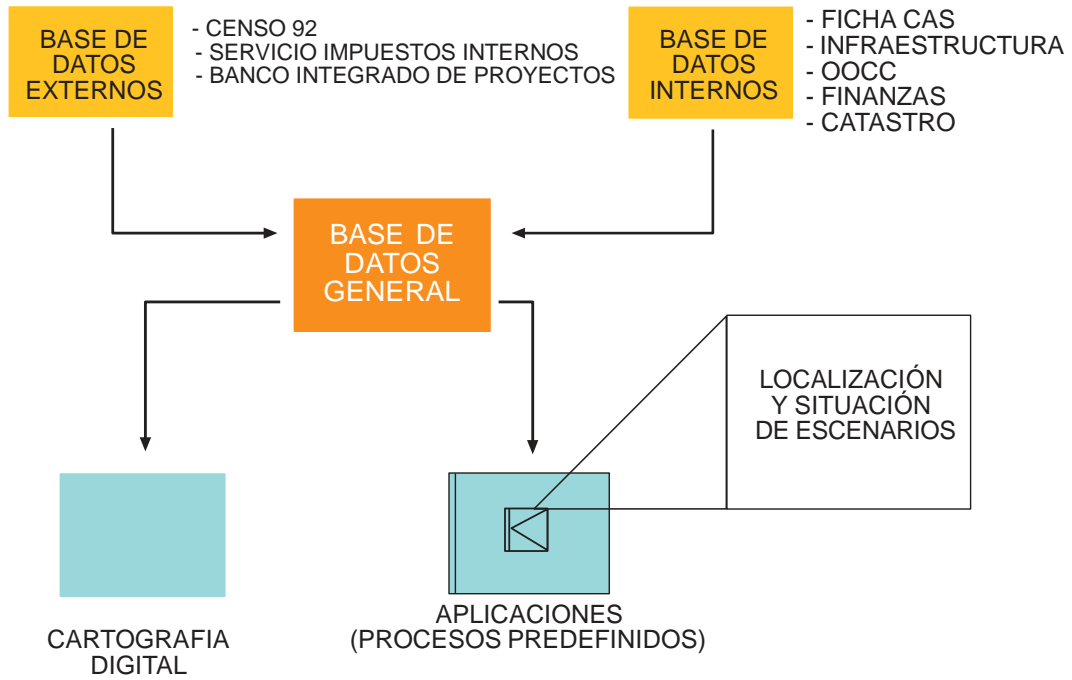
BASE DE DATOS EXTERNOS

- CENSO 92
- SERVICIO IMPUESTOS INTERNOS
- BANCO INTEGRADO DE PROYECTOS

BASE DE DATOS INTERNOS

- FICHA CAS
- INFRAESTRUCTURA
- OOCC
- FINANZAS
- CATASTRO

BASE DE DATOS GENERAL

LOCALIZACIÓN Y SITUACIÓN DE ESCENARIOS

CARTOGRAFIA DIGITAL

APLICACIONES (PROCESOS PREDEFINIDOS)